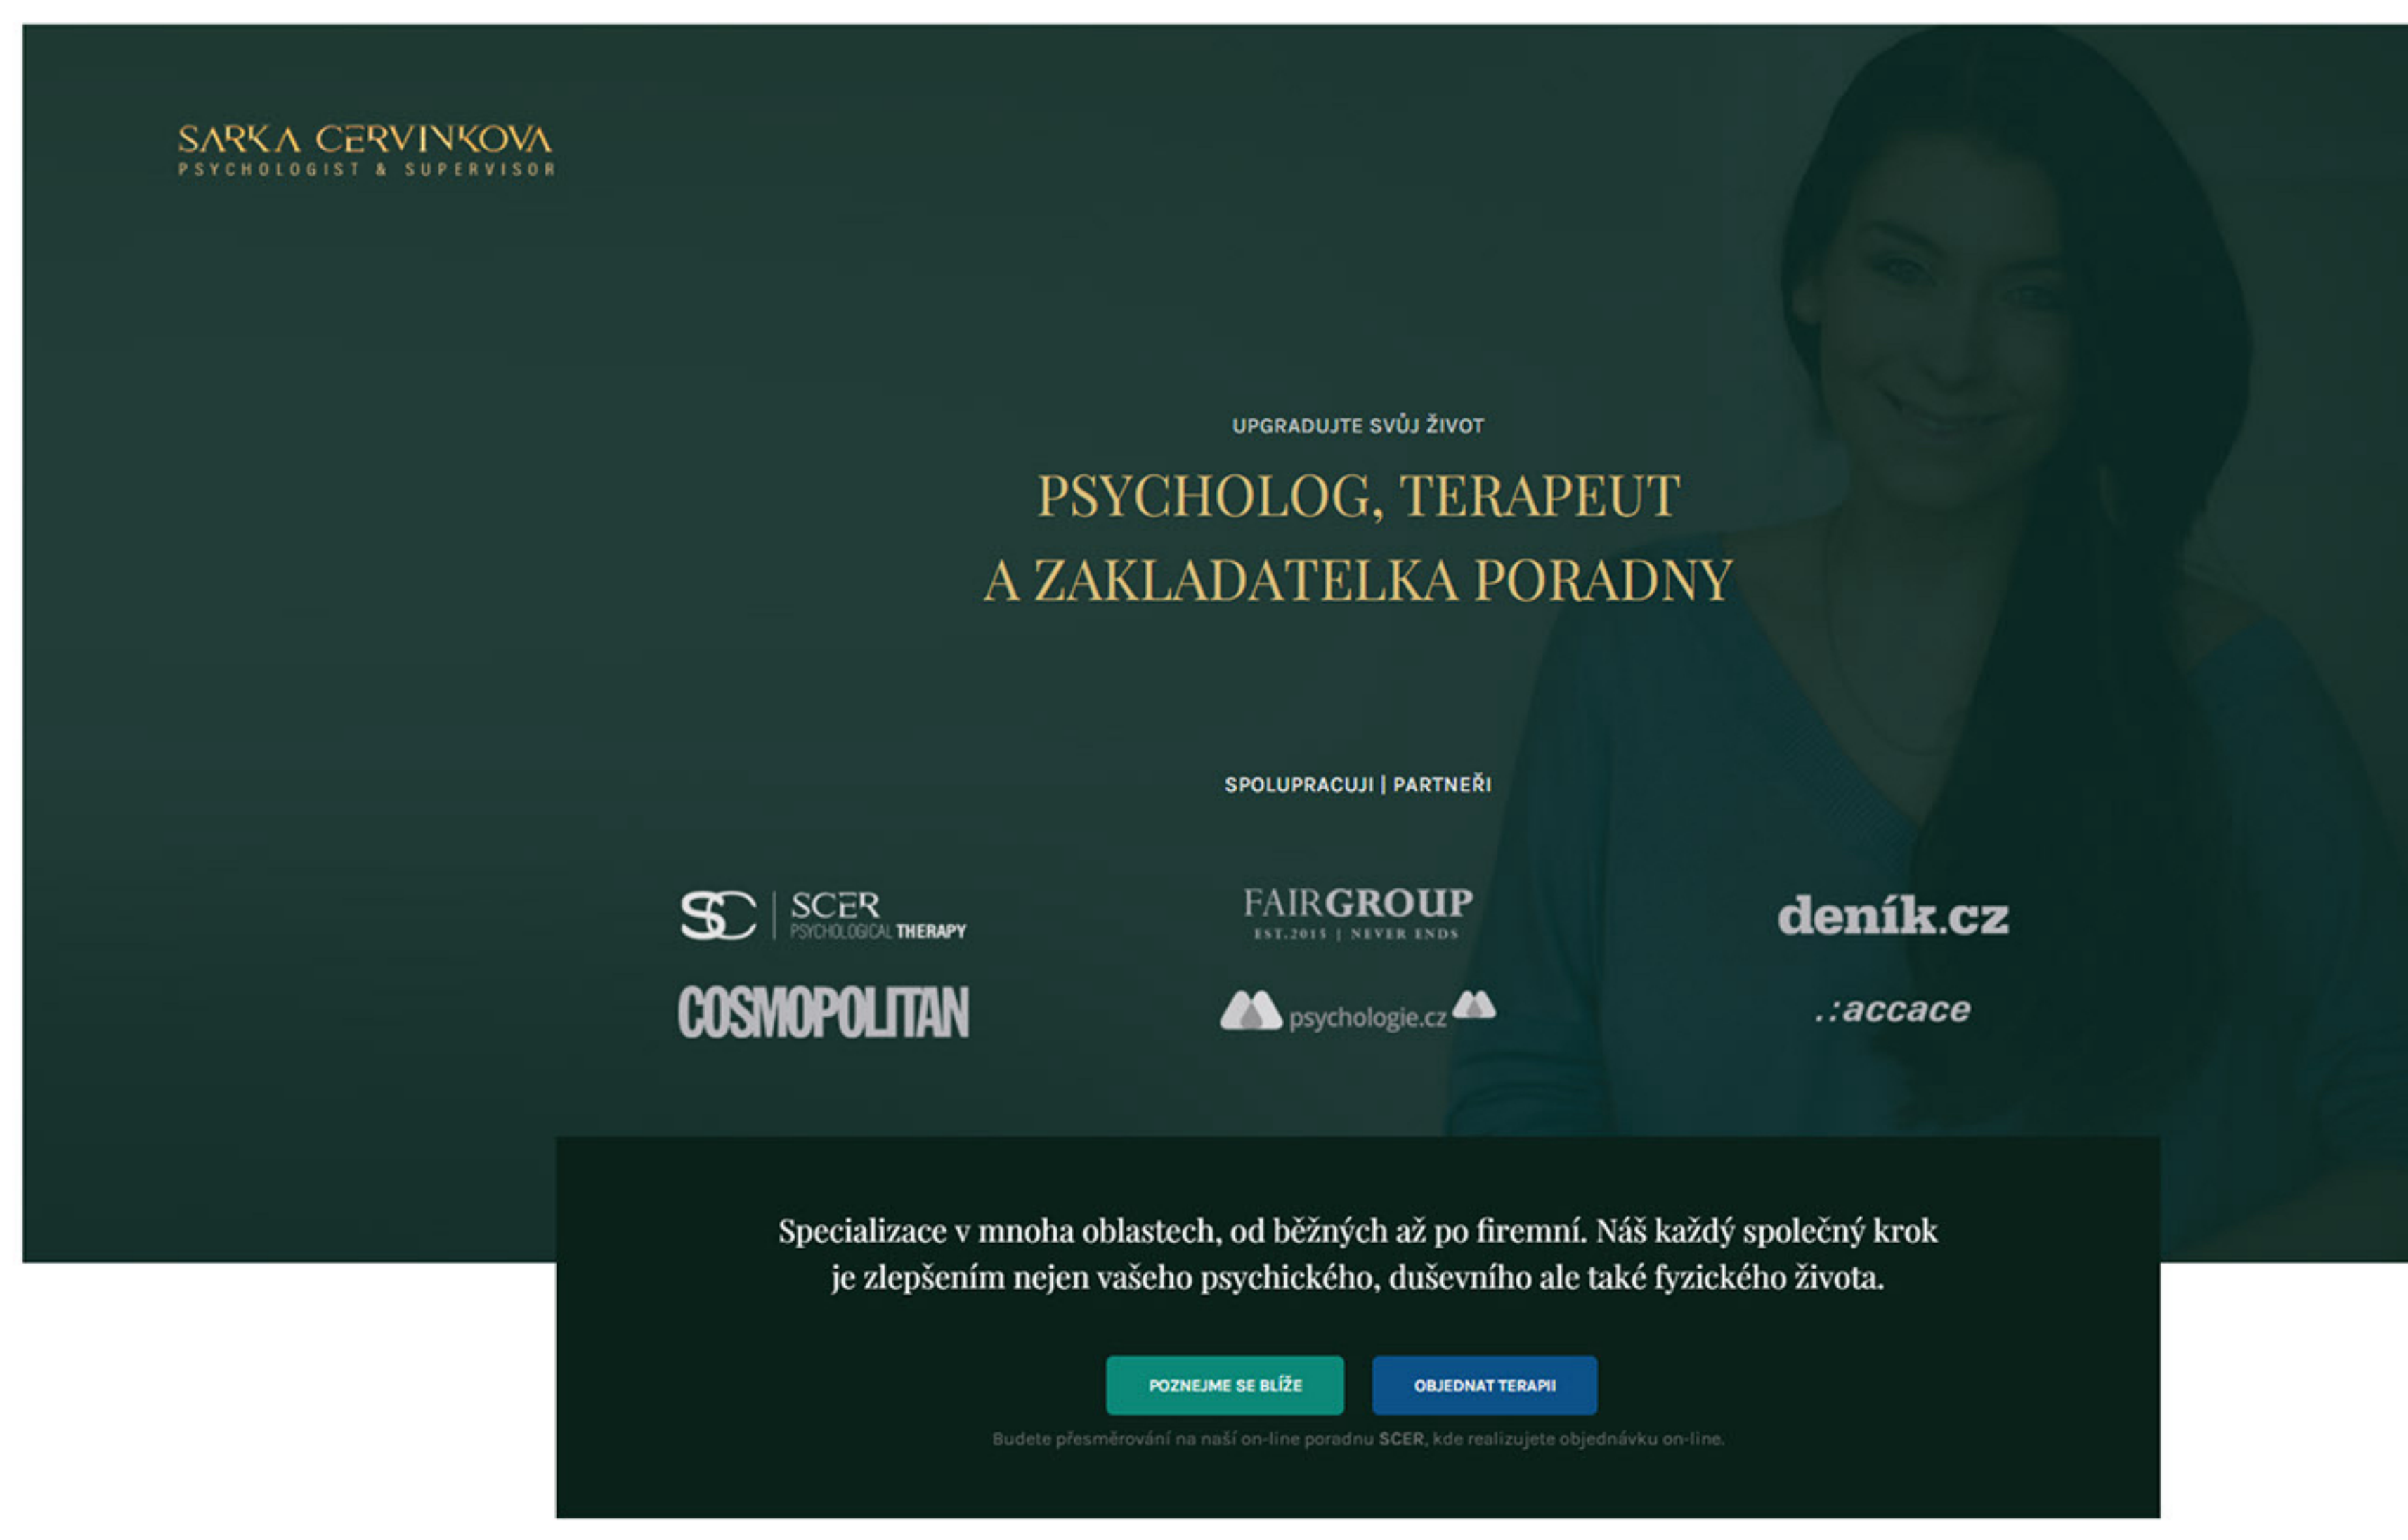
SARKA CERVINKOVA
PSYCHOLOGIST & SUPERVISOR

UPGRADUJTE SVŮJ ŽIVOT

PSYCHOLOG, TERAPEUT A ZAKLADATELKA PORADNY

SPOLUPRACUJI | PARTNEŘI

SC SCER PSYCHOLOGICAL THERAPY

FAIRGROUP
EST.2015 | NEVER ENDS

deník.cz

COSMOPOLITAN

psychologie.cz

.:accace

Specializace v mnoha oblastech, od běžných až po firemní. Náš každý společný krok je zlepšením nejen vašeho psychického, duševního ale také fyzického života.

POZNEJME SE BLÍŽE

OBJEDNAT TERAPII

Budete přesměrováni na naší on-line poradnu SCER, kde realizujete objednávku on-line.